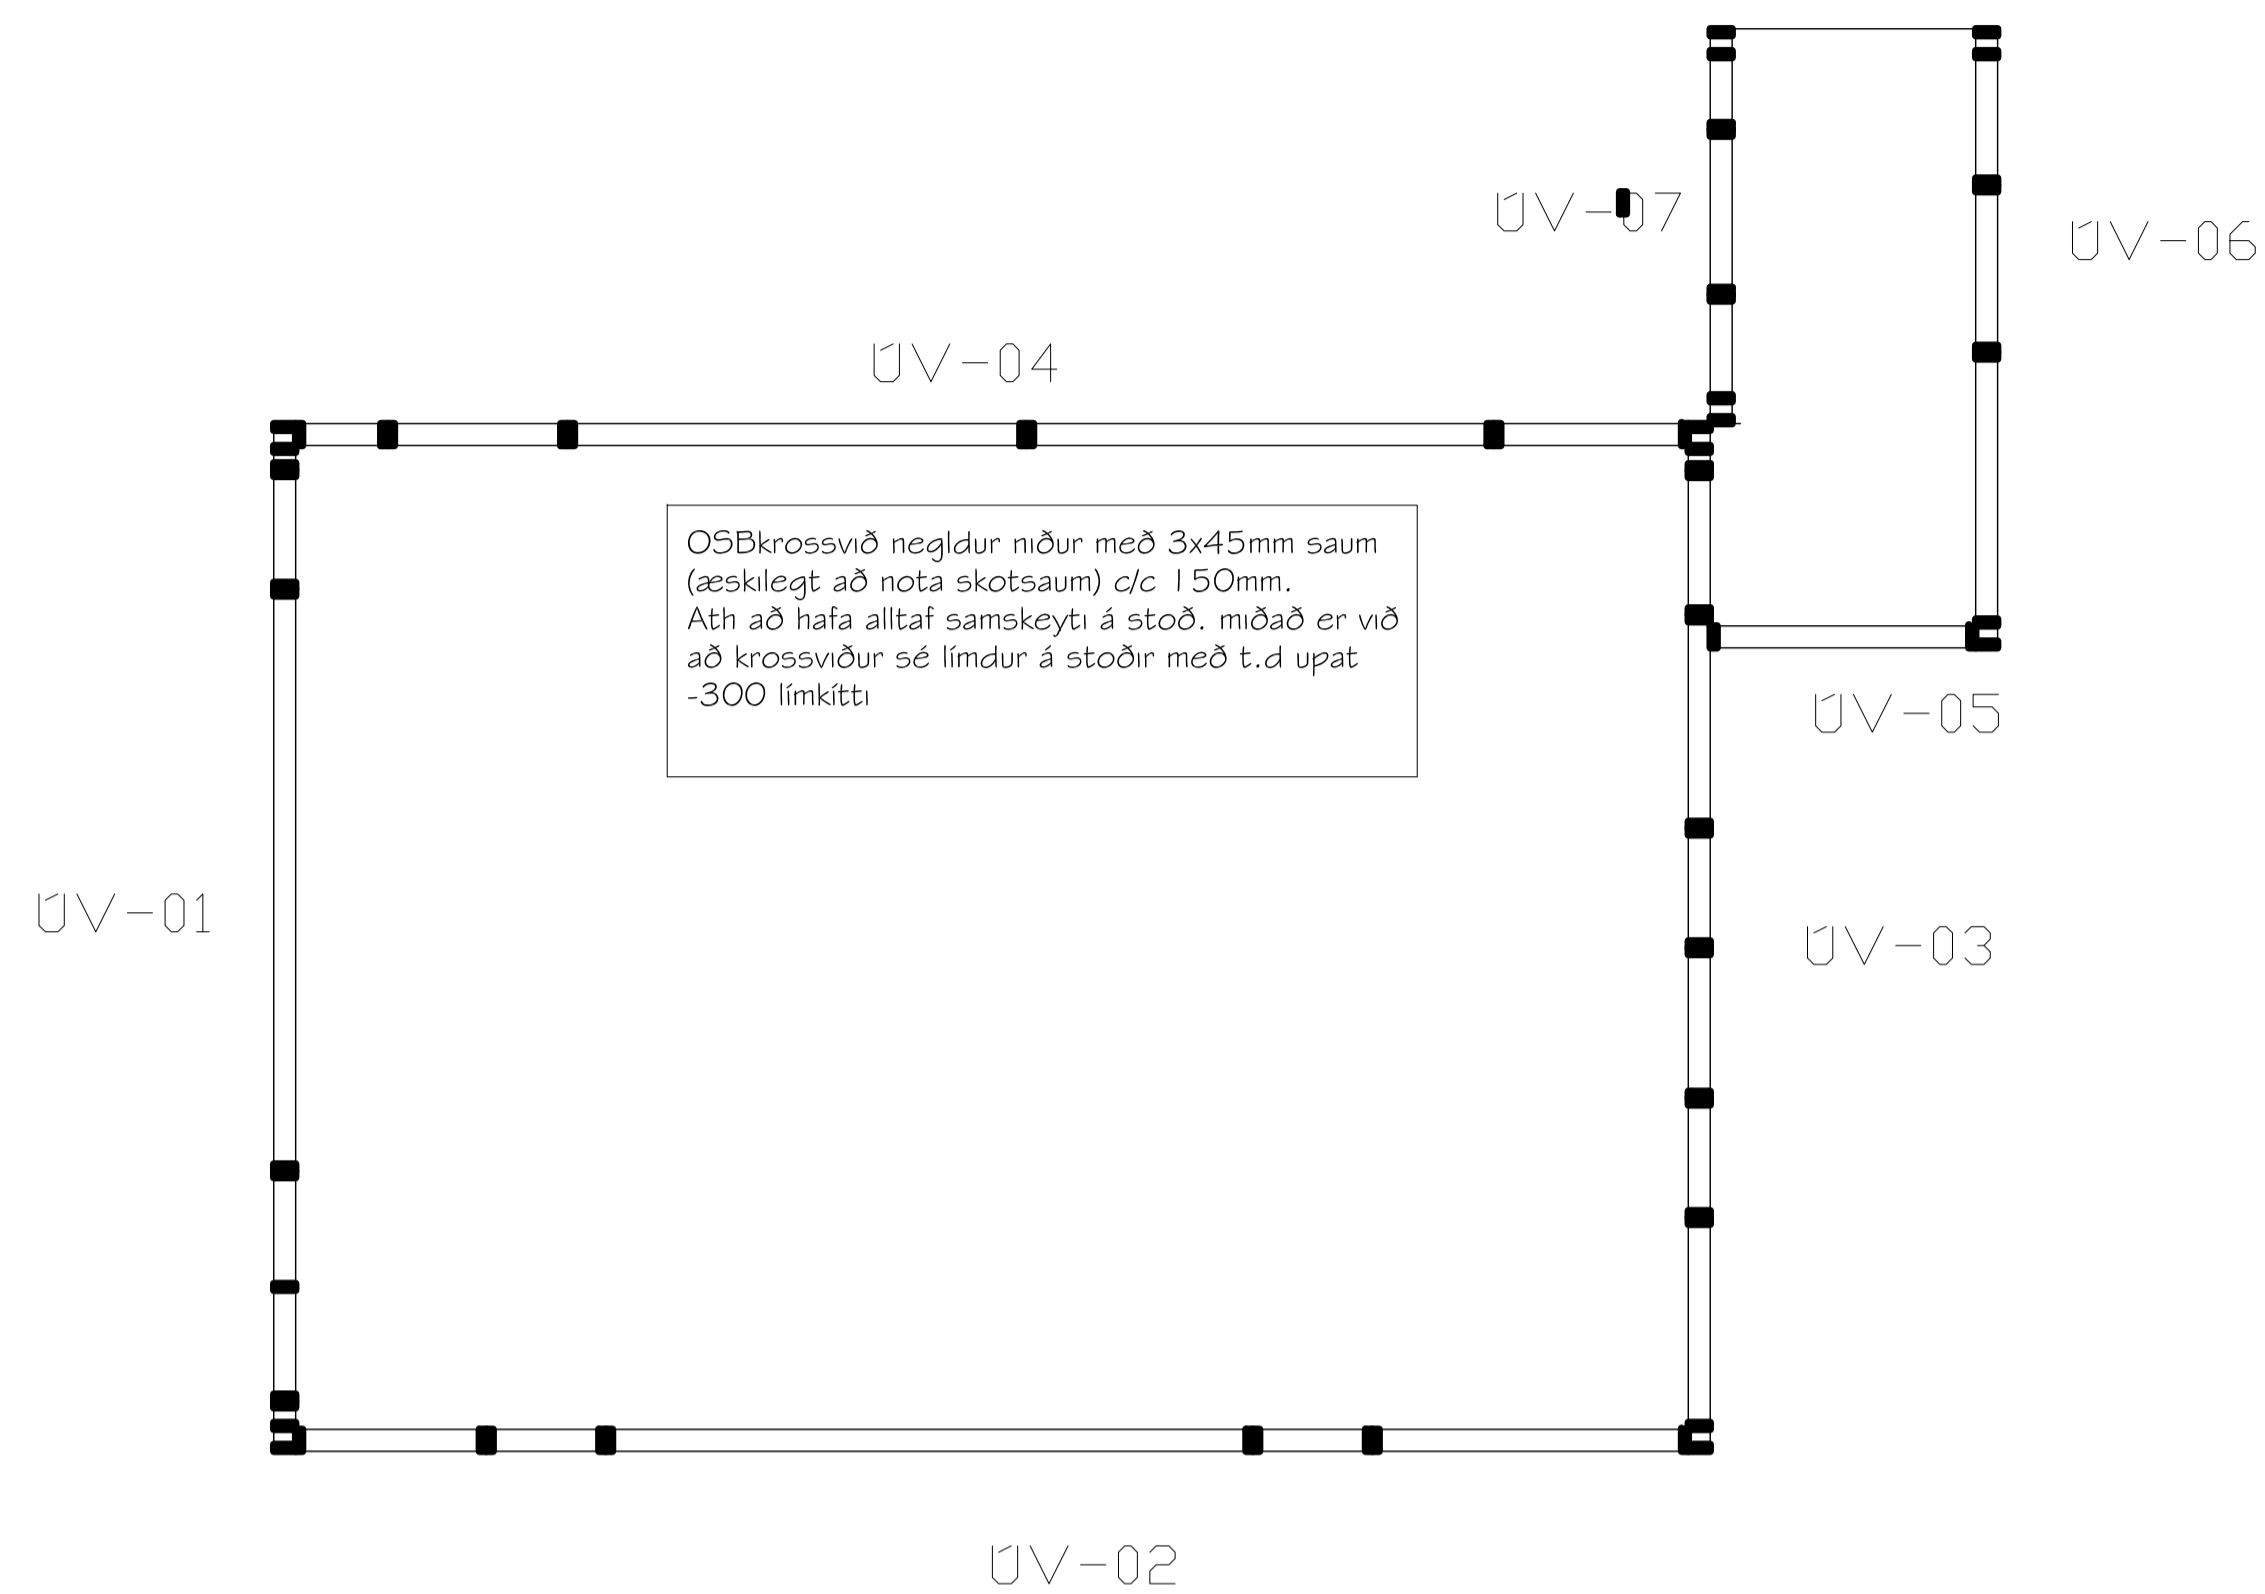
ÚV-07

ÚV-06

ÚV-04

OSBkrossvið negldur niður með 3x45mm saum (æskilegt að nota skotsaum) c/c 150mm.
Ath að hafa alltaf samskeyti á stoð. miðað er við að krossviður sé límdur á stoðir með t.d upat -300 límkítti

ÚV-05

ÚV-01

ÚV-03

ÚV-02